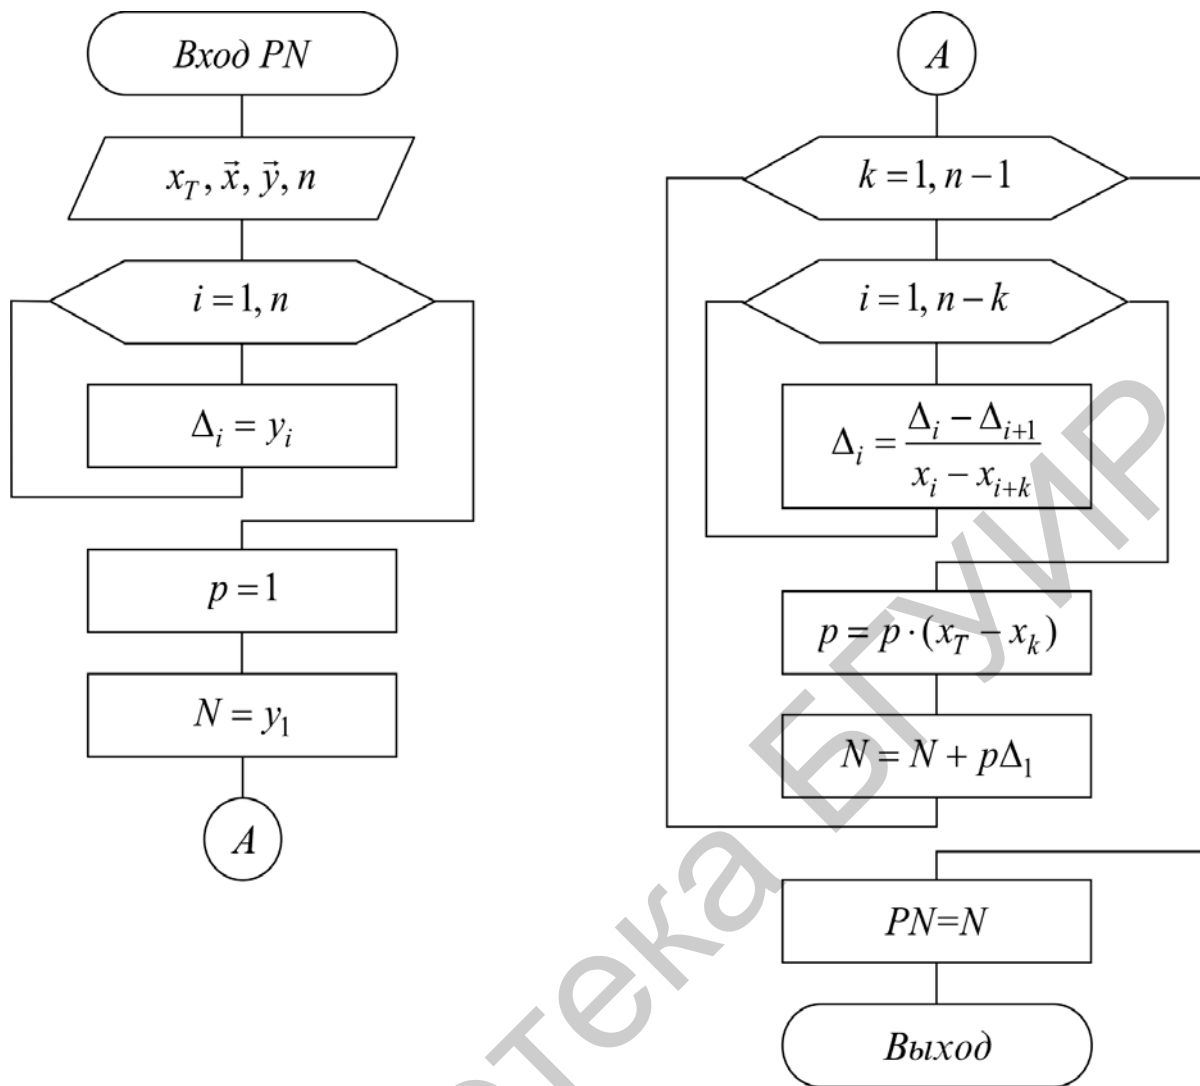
Вход PN

$x_T, \vec{x}, \vec{y}, n$

$i=1, n$

$\Delta_i = y_i$

$p=1$

$N = y_1$

A

A

$k=1, n-1$

$i=1, n-k$

$\Delta_i = \frac{\Delta_i - \Delta_{i+1}}{x_i - x_{i+k}}$

$p = p \cdot (x_T - x_k)$

$N = N + p\Delta_1$

PN=N

Выход

Библиотека БГУИР